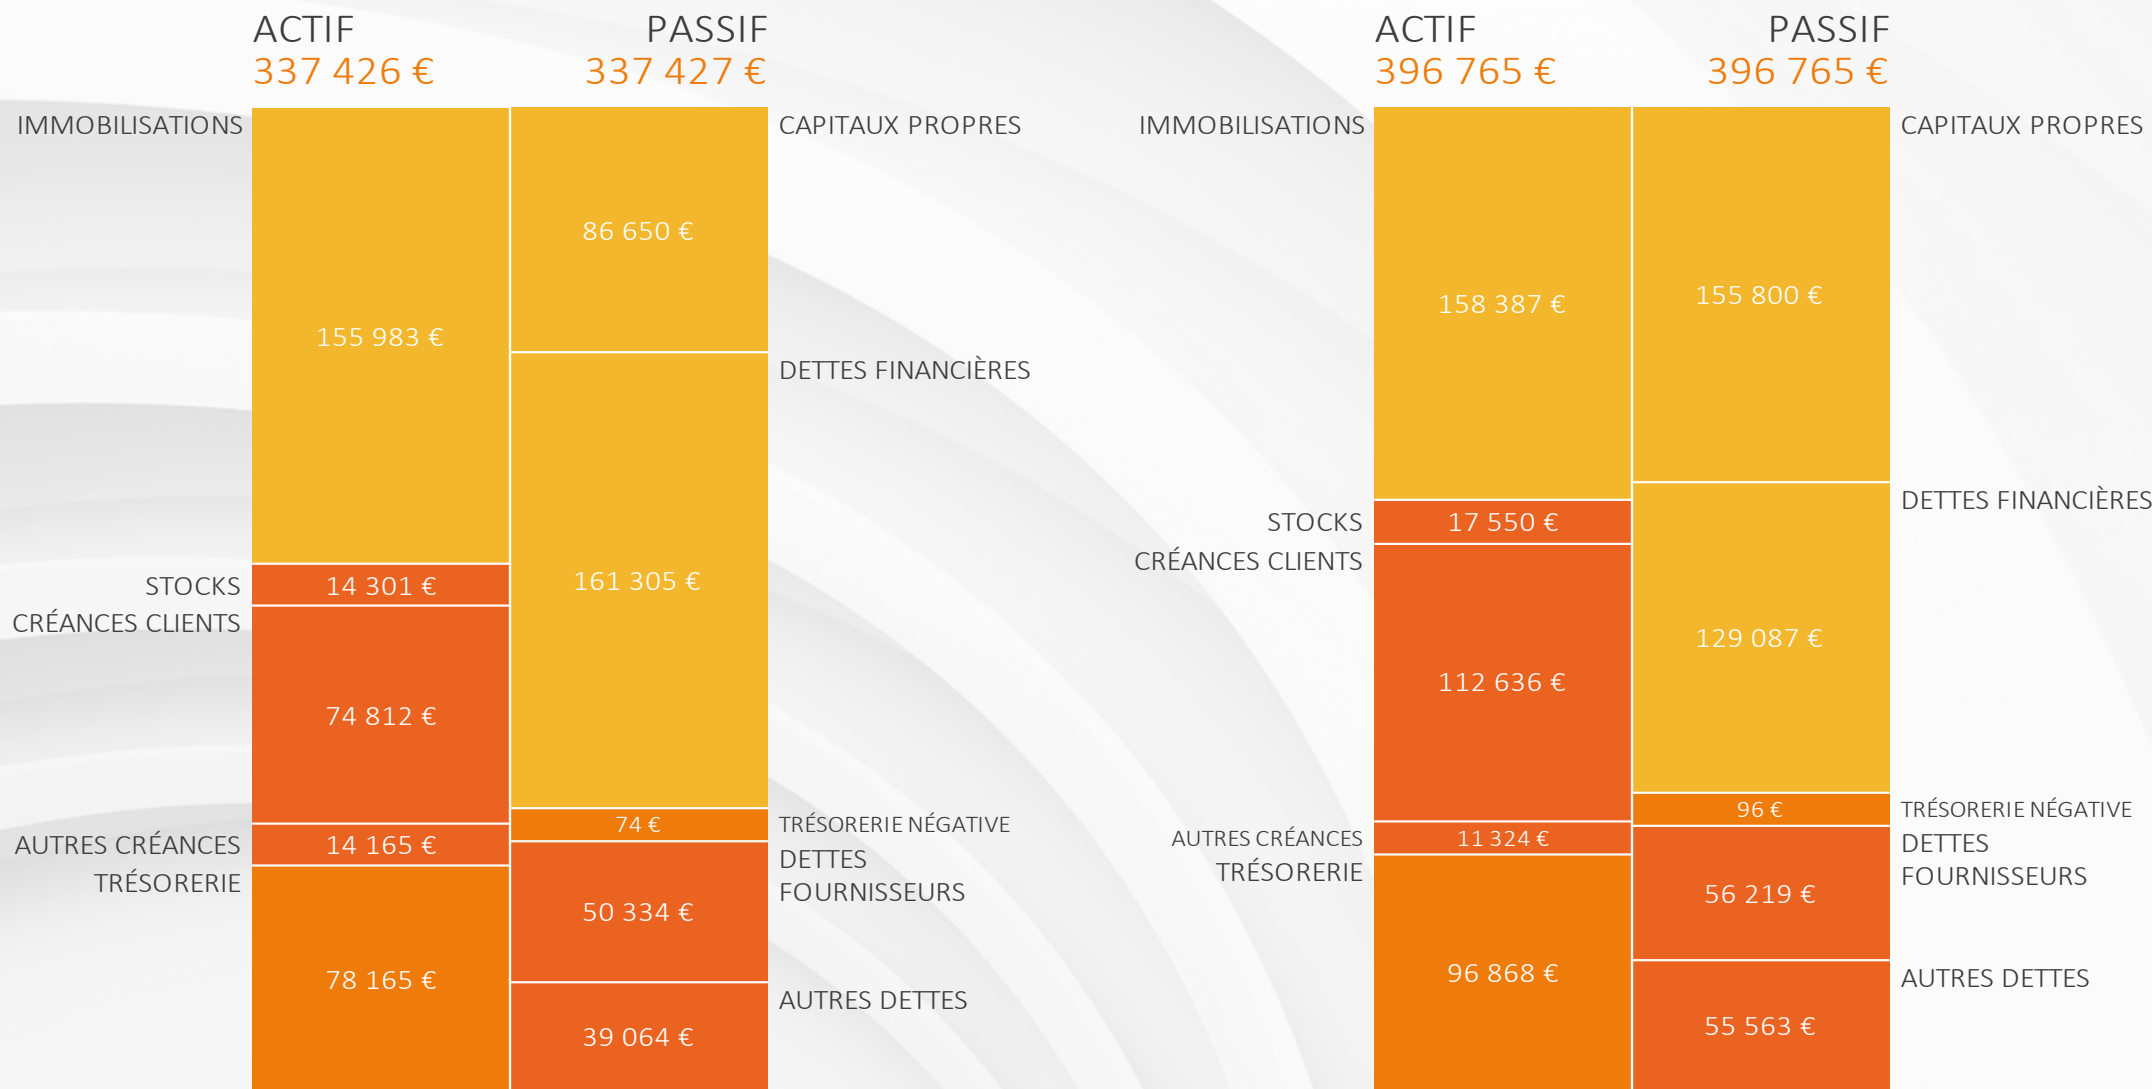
ACTIF
337 426 €

PASSIF
337 427 €

IMMOBILISATIONS
155 983 €
STOCKS
14 301 €
CRÉANCES CLIENTS
74 812 €
AUTRES CRÉANCES
14 165 €
TRÉSORERIE
78 165 €

CAPITAUX PROPRES
86 650 €
DETTES FINANCIÈRES
161 305 €
TRÉSORERIE NÉGATIVE
74 €
DETTES FOURNISSEURS
50 334 €
AUTRES DETTES
39 064 €

ACTIF
396 765 €

PASSIF
396 765 €

IMMOBILISATIONS
158 387 €
STOCKS
17 550 €
CRÉANCES CLIENTS
112 636 €
AUTRES CRÉANCES
11 324 €
TRÉSORERIE
96 868 €

CAPITAUX PROPRES
155 800 €
DETTES FINANCIÈRES
129 087 €
TRÉSORERIE NÉGATIVE
96 €
DETTES FOURNISSEURS
56 219 €
AUTRES DETTES
55 563 €